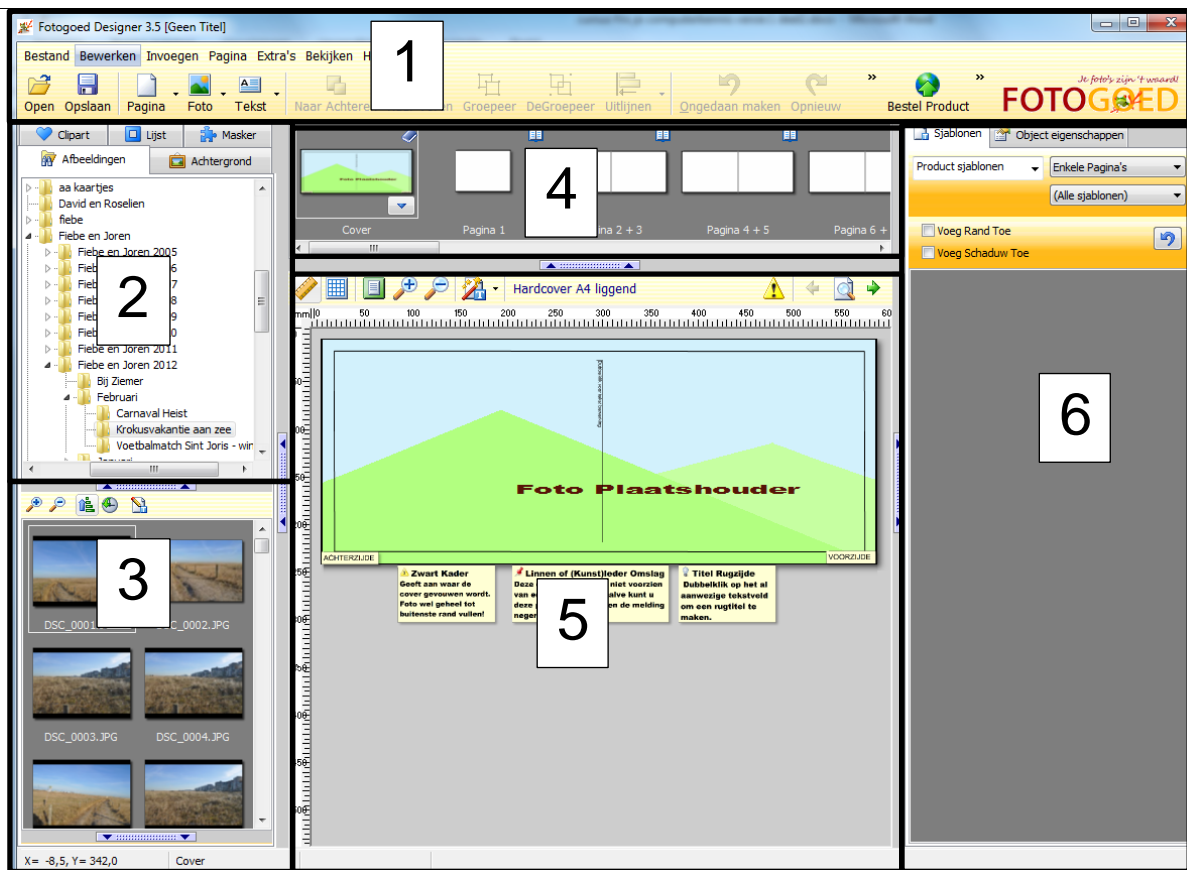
Fotogoed Designer 3.5 [Geen Titel]

Bestand Bewerken Invoegen Pagina Extra's Bekijken H

1

Open Opslaan Pagina Foto Tekst Naar Achtere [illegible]n Groepeer DeGroepeer Uitlijnen Ongedaan maken Opnieuw Bestel Product

Je foto's zijn 't waard! FOTOGOED

Clipart Lijst Masker
Afbeeldingen Achtergrond

aa kaartjes
David en Roselien
fiebe
Fiebe en Joren
Fiebe en Joren 2005
Fiebe en Joren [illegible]6
Fiebe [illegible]7
Fiebe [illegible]8
Fiebe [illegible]9
Fiebe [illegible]0
Fiebe en Joren 2011
Fiebe en Joren 2012
Bij Ziemer
Februari
Carnaval Heist
Krokusvakantie aan zee
Voetbalmatch Sint Joris - wir
Januari

2

3

DSC_0001.JPG DSC_0002.JPG
DSC_0003.JPG DSC_0004.JPG

4

Cover Pagina 1 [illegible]ina 2 + 3 Pagina 4 + 5 Pagina 6 +

Hardcover A4 liggend

mm 10 50 100 150 200 250 300 350 400 450 500 550 60

Foto Plaatshouder

ACHTERZIJDE VOORZIJDE

Zwart Kader
Geeft aan waar de cover gevouwen wordt. Foto wel geheel tot buitenste rand vullen!

Linnen of (Kunst)leder Omslag
Deze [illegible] niet voorzien van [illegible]alve kunt u deze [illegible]n de melding negen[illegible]

Titel Rugzijde
Dubbelklik op het al aanwezige tekstveld om een rugtitel te maken.

5

Sjablonen Object eigenschappen
Product sjablonen Enkele Pagina's
(Alle sjablonen)
Voeg Rand Toe
Voeg Schaduw Toe

6

X= -8,5, Y= 342,0 Cover